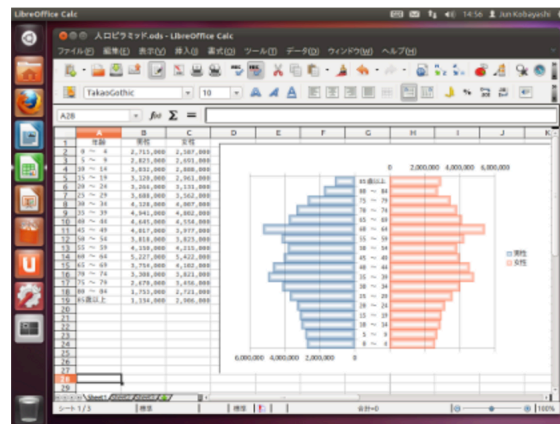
LibreOffice Calc

14:56 Jun Kobayashi

人口ピラミッド.ods - LibreOffice Calc

ファイル(F) 編集(E) 表示(V) 挿入(I) 書式(O) ツール(T) データ(D) ウィンドウ(W) ヘルプ(H)

TakaoGothic

10

A28

$f(x)$ $\Sigma$ =

| | A | B | C | D | E | F | G | H | I | J | K |
|---|---|---|---|---|---|---|---|---|---|---|---|
| 1 | 年齢 | 男性 | 女性 | | | | | | | | |
| 2 | 0 ～ 4 | 2,711,000 | 2,587,000 | | | | | | | | |
| 3 | 5 ～ 9 | 2,821,000 | 2,691,000 | | | | | | | | |
| 4 | 10 ～ 14 | 3,032,000 | 2,888,000 | | | | | | | | |
| 5 | 15 ～ 19 | 3,120,000 | 2,961,000 | | | | | | | | |
| 6 | 20 ～ 24 | 3,266,000 | 3,131,000 | | | | | | | | |
| 7 | 25 ～ 29 | 3,688,000 | 3,562,000 | | | | | | | | |
| 8 | 30 ～ 34 | 4,128,000 | 4,007,000 | | | | | | | | |
| 9 | 35 ～ 39 | 4,941,000 | 4,802,000 | | | | | | | | |
| 10 | 40 ～ 44 | 4,645,000 | 4,554,000 | | | | | | | | |
| 11 | 45 ～ 49 | 4,017,000 | 3,977,000 | | | | | | | | |
| 12 | 50 ～ 54 | 3,818,000 | 3,825,000 | | | | | | | | |
| 13 | 55 ～ 59 | 4,150,000 | 4,215,000 | | | | | | | | |
| 14 | 60 ～ 64 | 5,227,000 | 5,422,000 | | | | | | | | |
| 15 | 65 ～ 69 | 3,754,000 | 4,102,000 | | | | | | | | |
| 16 | 70 ～ 74 | 3,308,000 | 3,821,000 | | | | | | | | |
| 17 | 75 ～ 79 | 2,479,000 | 3,456,000 | | | | | | | | |
| 18 | 80 ～ 84 | 1,753,000 | 2,723,000 | | | | | | | | |
| 19 | 85歳以上 | 1,134,000 | 2,906,000 | | | | | | | | |

0 2,000,000 4,000,000 6,000,000

85歳以上
80 ～ 84
75 ～ 79
70 ～ 74
65 ～ 69
60 ～ 64
55 ～ 59
50 ～ 54
45 ～ 49
40 ～ 44
35 ～ 39
30 ～ 34
25 ～ 29
20 ～ 24
15 ～ 19
10 ～ 14
5 ～ 9
0 ～ 4

男性
女性

6,000,000 4,000,000 2,000,000 0

Sheet1

シート 1 / 1 標準 標準 合計=0 100%